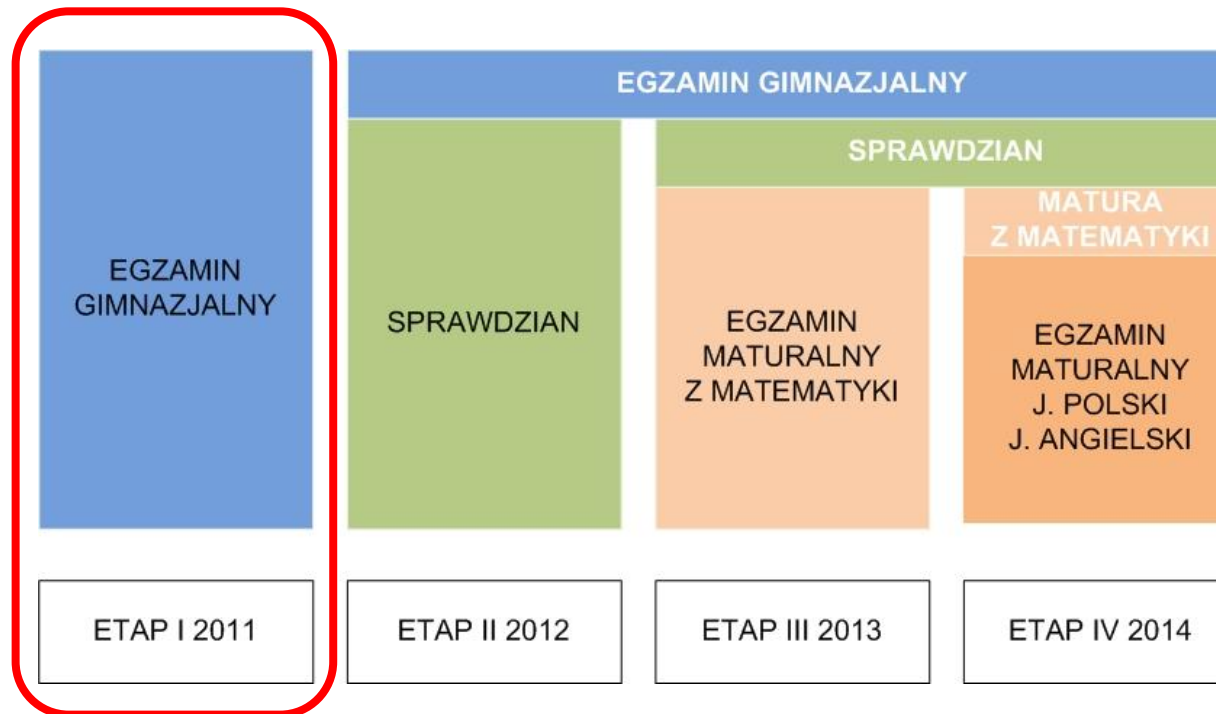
EGZAMIN GIMNAZJALNY

EGZAMIN GIMNAZJALNY

SPRAWDZIAN

SPRAWDZIAN

EGZAMIN MATURALNY Z MATEMATYKI

MATURA Z MATEMATYKI

EGZAMIN MATURALNY J. POLSKI J. ANGIELSKI

ETAP I 2011

ETAP II 2012

ETAP III 2013

ETAP IV 2014